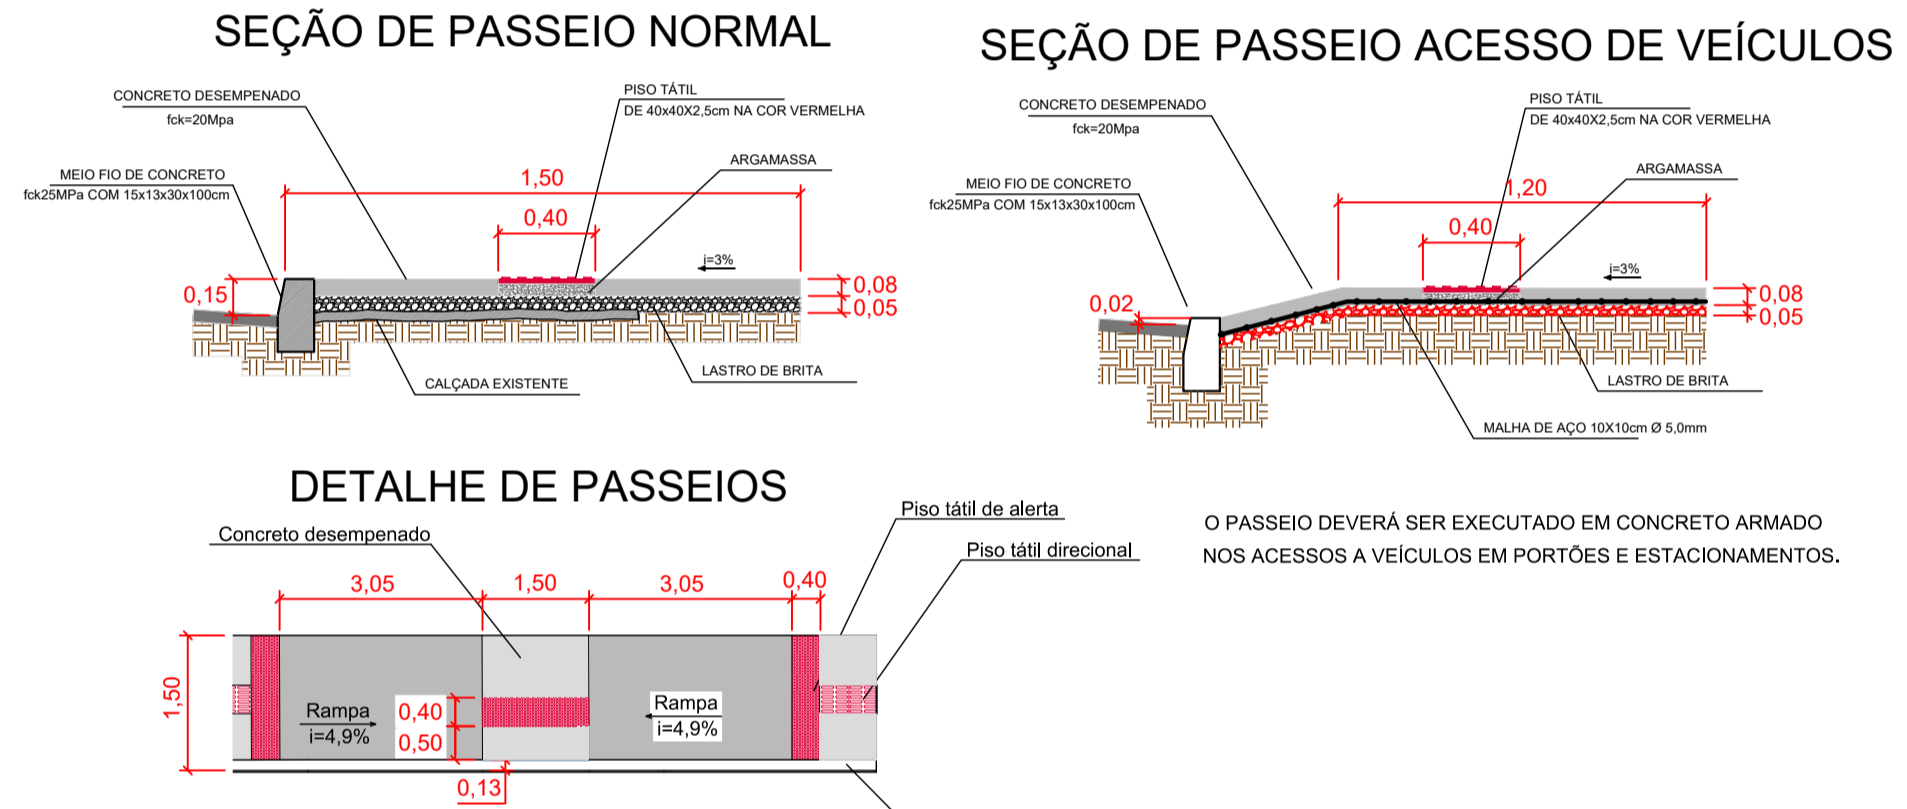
SEÇÃO DE PASSEIO NORMAL

CONCRETO DESEMPENADO
fck=20Mpa

PISO TÁTIL
DE 40x40X2,5cm NA COR VERMELHA

ARGAMASSA

MEIO FIO DE CONCRETO
fck25MPa COM 15x13x30x100cm

1,50

0,40

i=3%

0,15

0,08

0,05

CALÇADA EXISTENTE

LASTRO DE BRITA

SEÇÃO DE PASSEIO ACESSO DE VEÍCULOS

CONCRETO DESEMPENADO
fck=20Mpa

PISO TÁTIL
DE 40x40X2,5cm NA COR VERMELHA

ARGAMASSA

MEIO FIO DE CONCRETO
fck25MPa COM 15x13x30x100cm

1,20

0,40

i=3%

0,02

0,08

0,05

LASTRO DE BRITA

MALHA DE AÇO 10X10cm Ø 5,0mm

DETALHE DE PASSEIOS

Concreto desempenado

Piso tátil de alerta

Piso tátil direcional

3,05

1,50

3,05

0,40

1,50

Rampa
i=4,9%

0,40

0,50

Rampa
i=4,9%

0,13

O PASSEIO DEVERÁ SER EXECUTADO EM CONCRETO ARMADO NOS ACESSOS A VEÍCULOS EM PORTÕES E ESTACIONAMENTOS.